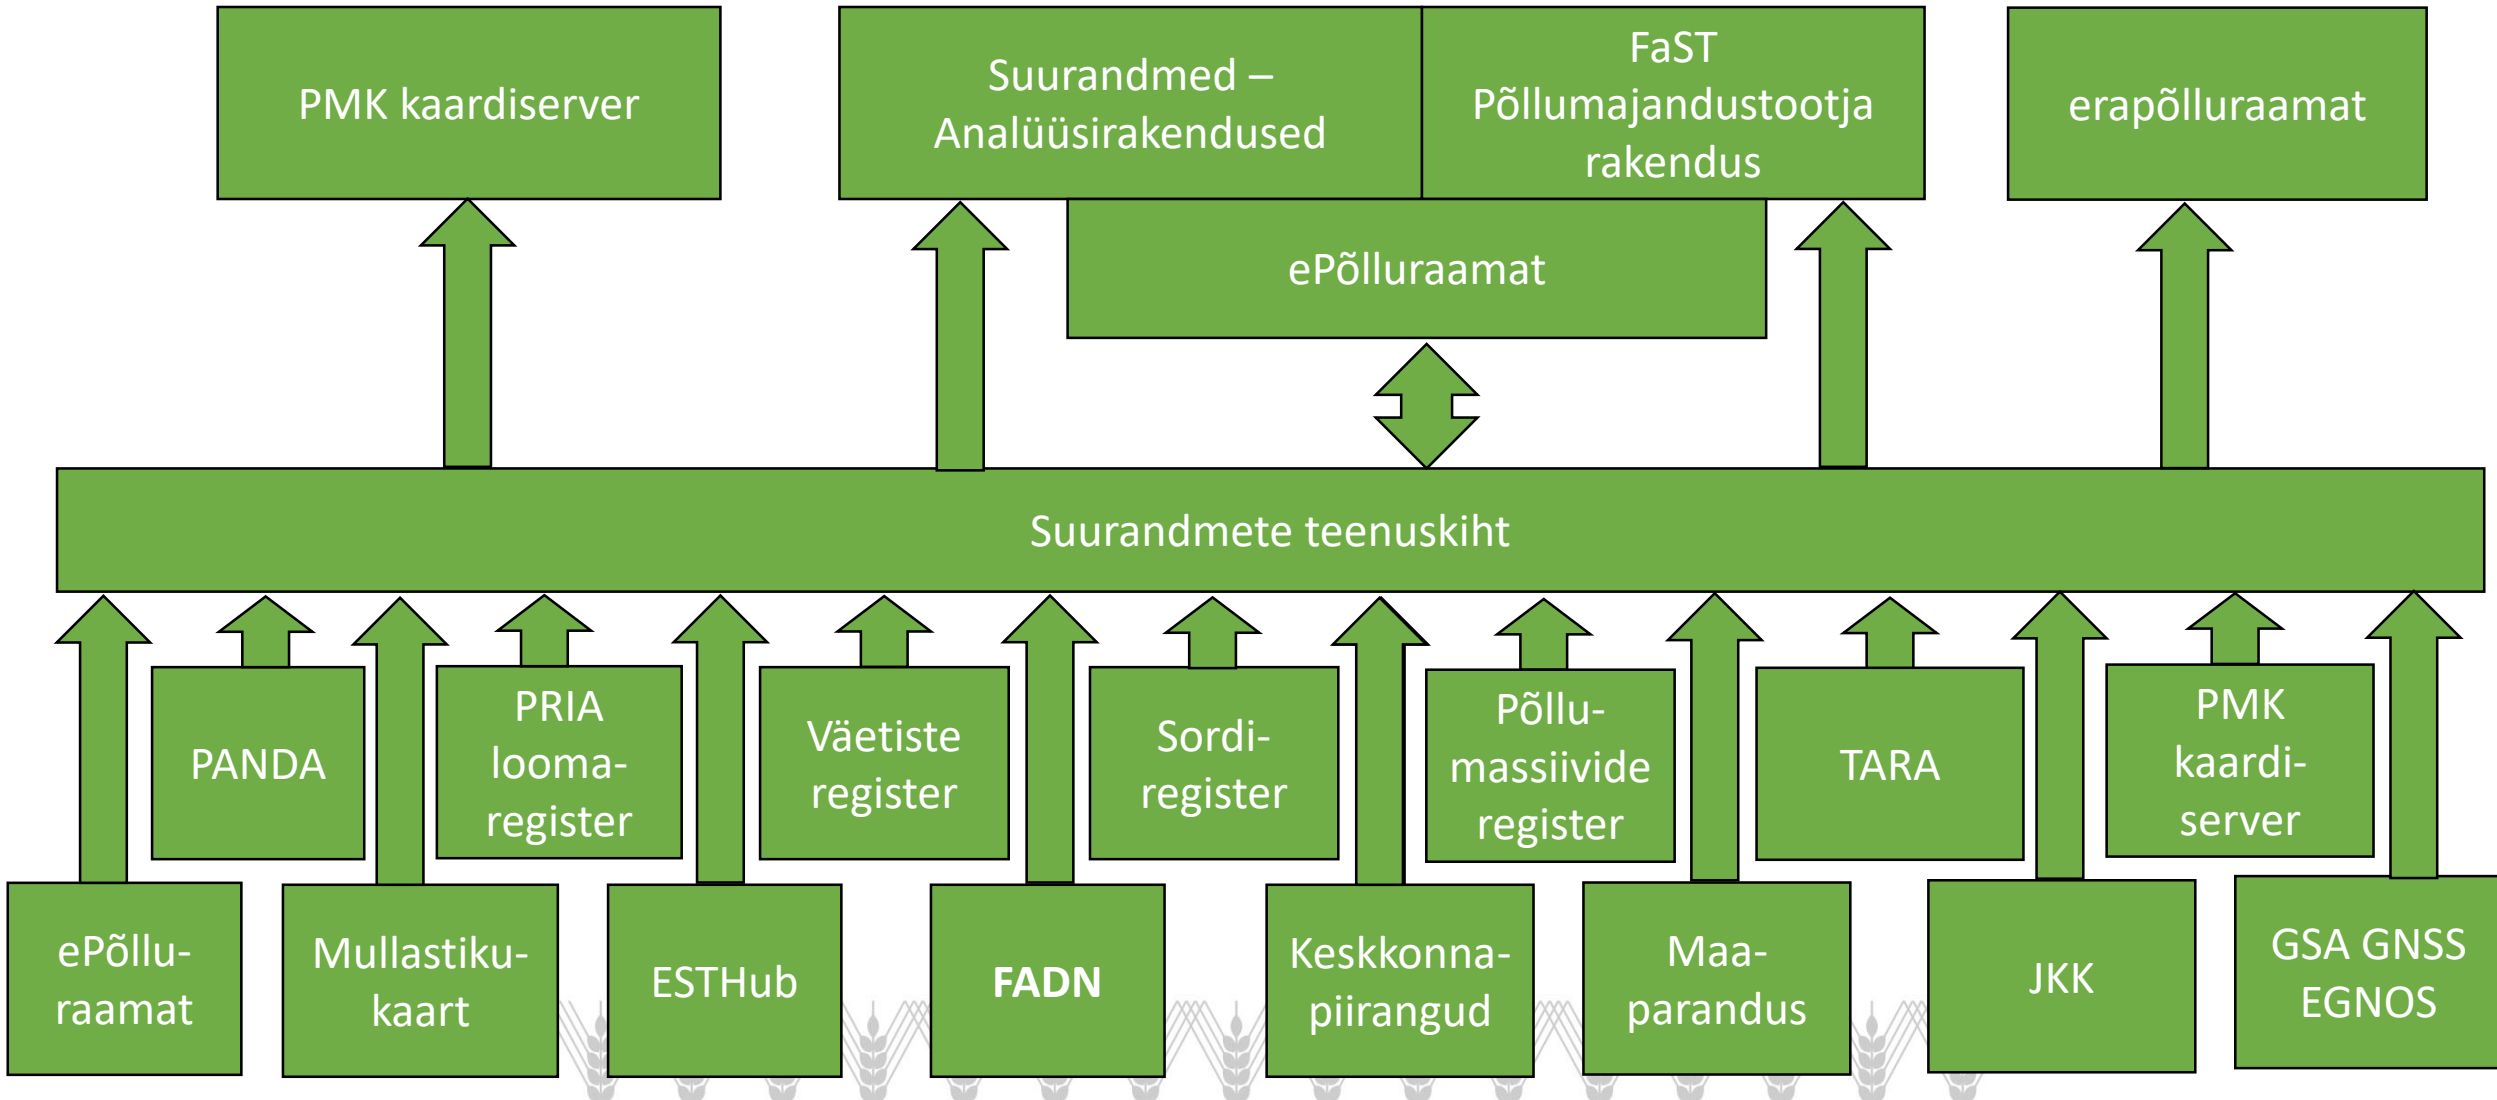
PMK kaardiserver

Suurandmed – Analüüsirakendused

FaST Põllumajandustootja rakendus

erapõlluraamat

ePõlluraamat

Suurandmete teenuskiht

PANDA

PRIA looma-register

Väetiste register

Sordi-register

Põllu-massiivide register

TARA

PMK kaardi-server

ePõllu-raamat

Mullastiku-kaart

ESTHub

FADN

Keskkonna-piirangud

Maa-parandus

JKK

GSA GNSS EGNOS